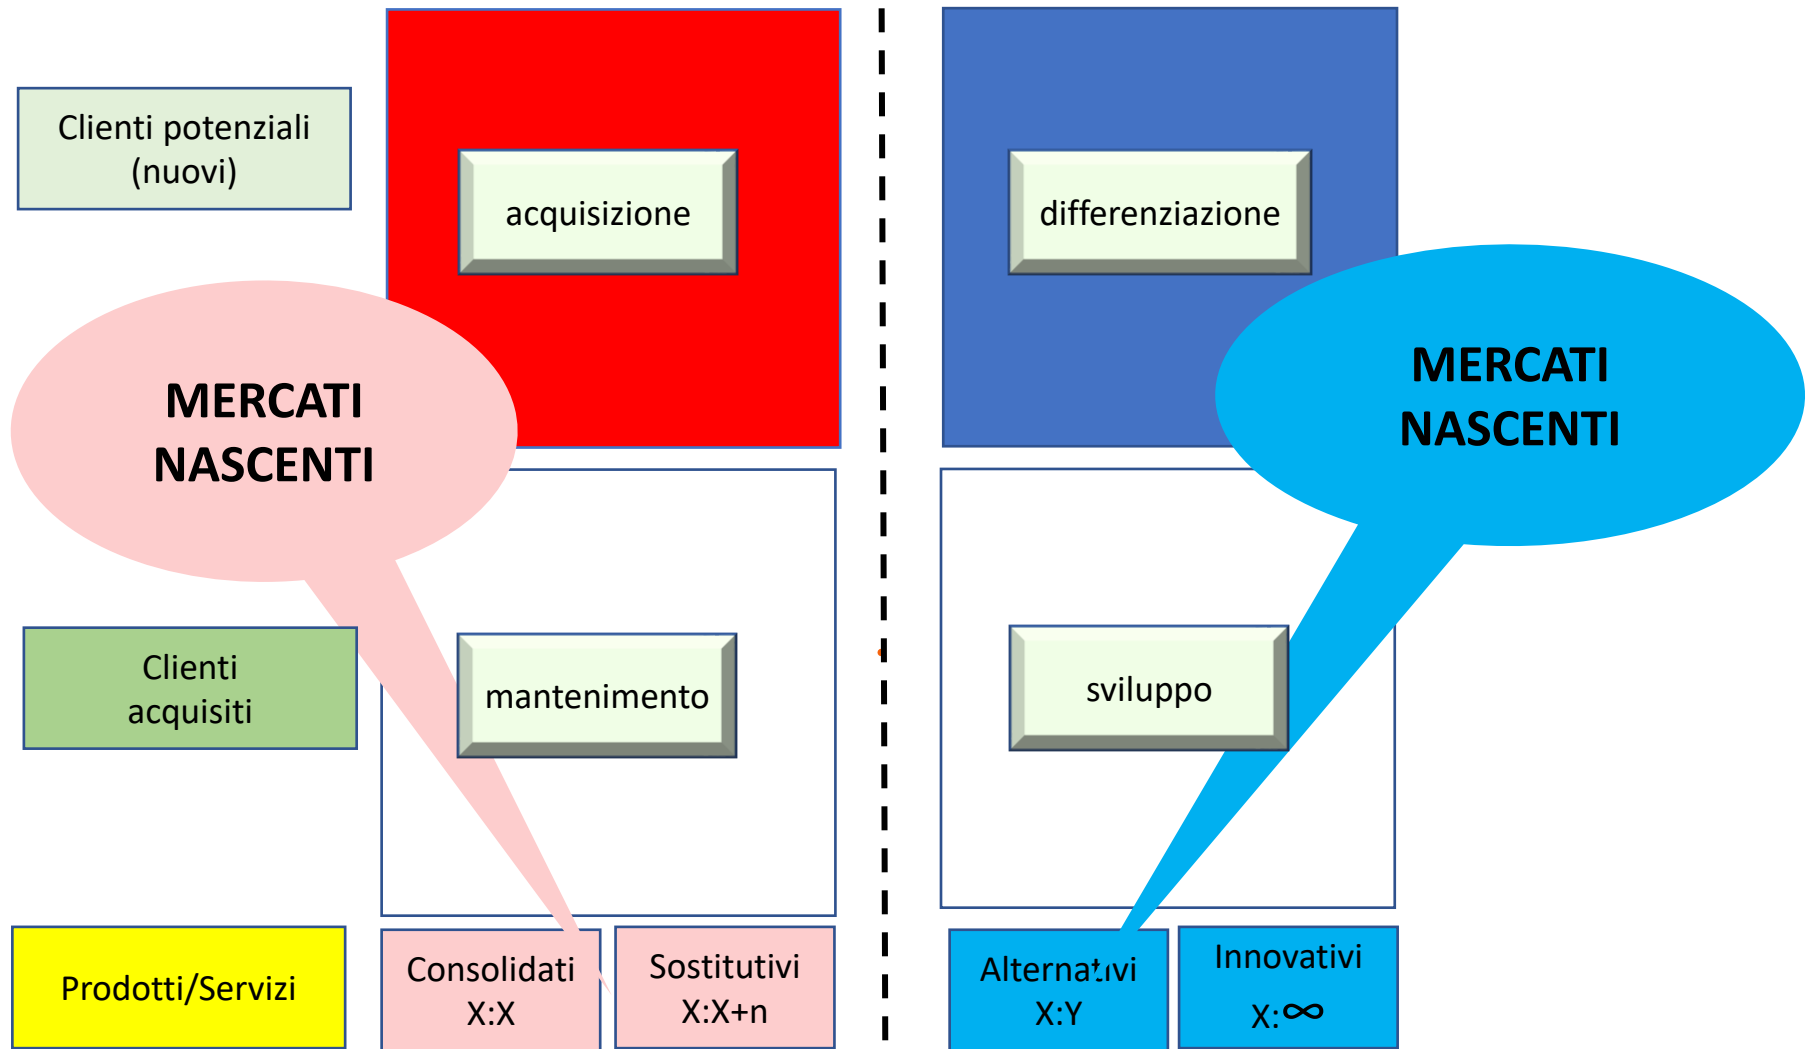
Clienti potenziali (nuovi)

acquisizione

differenziazione

MERCATI NASCENTI

MERCATI NASCENTI

Clienti acquisiti

mantenimento

sviluppo

Prodotti/Servizi

Consolidati X:X

Sostitutivi X:X+n

Alternativi X:Y

Innovativi X:$\infty$